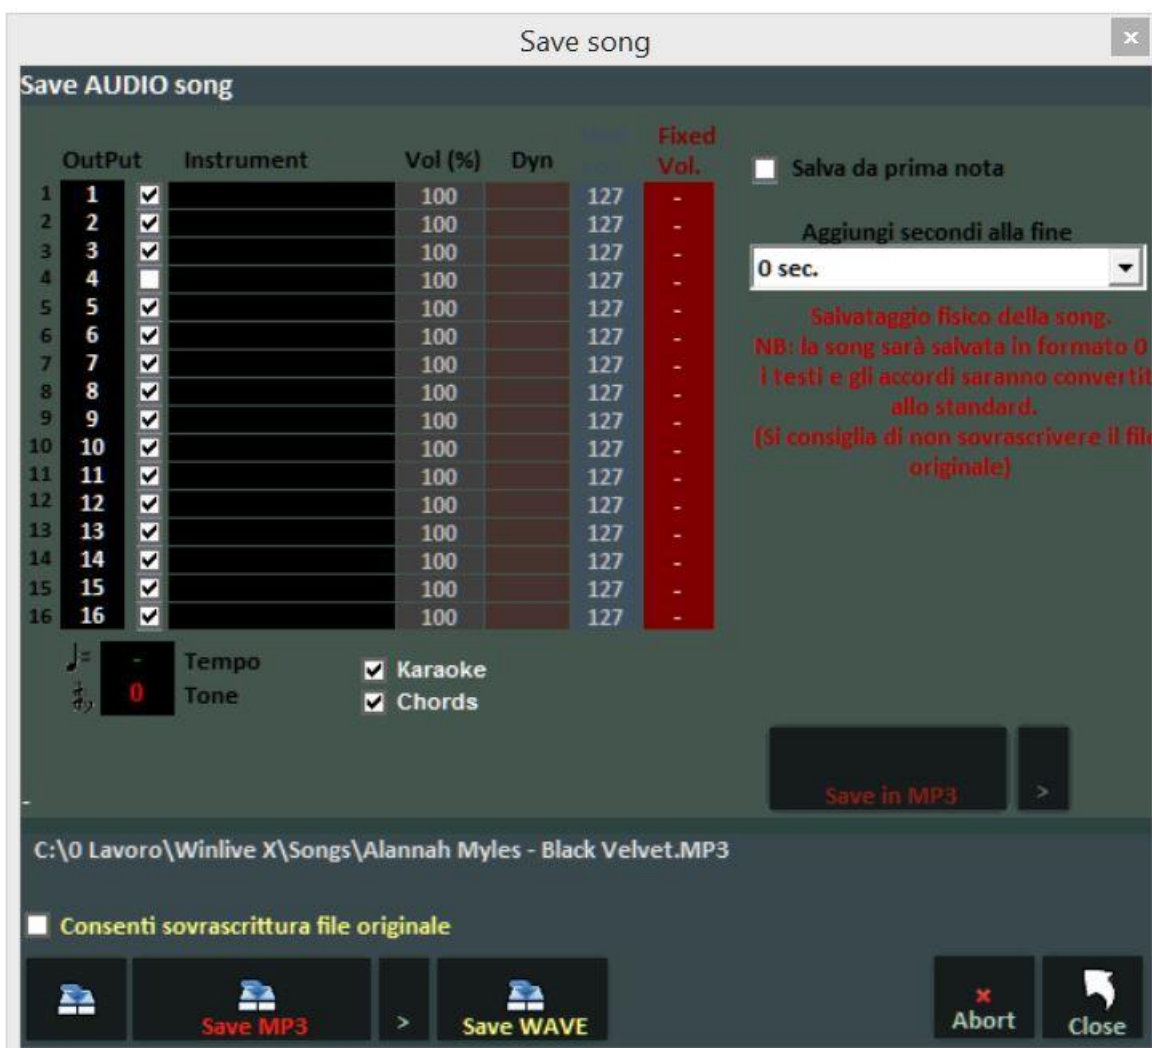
Save song

×

Save AUDIO song

| | OutPut | | Instrument | Vol (%) | Dyn | | Fixed Vol. |
|---|---|---|---|---|---|---|---|
| 1 | 1 | ☑ | | 100 | | 127 | - |
| 2 | 2 | ☑ | | 100 | | 127 | - |
| 3 | 3 | ☑ | | 100 | | 127 | - |
| 4 | 4 | ☐ | | 100 | | 127 | - |
| 5 | 5 | ☑ | | 100 | | 127 | - |
| 6 | 6 | ☑ | | 100 | | 127 | - |
| 7 | 7 | ☑ | | 100 | | 127 | - |
| 8 | 8 | ☑ | | 100 | | 127 | - |
| 9 | 9 | ☑ | | 100 | | 127 | - |
| 10 | 10 | ☑ | | 100 | | 127 | - |
| 11 | 11 | ☑ | | 100 | | 127 | - |
| 12 | 12 | ☑ | | 100 | | 127 | - |
| 13 | 13 | ☑ | | 100 | | 127 | - |
| 14 | 14 | ☑ | | 100 | | 127 | - |
| 15 | 15 | ☑ | | 100 | | 127 | - |
| 16 | 16 | ☑ | | 100 | | 127 | - |

- Tempo
0 Tone

☑ Karaoke
☑ Chords

Salva da prima nota

Aggiungi secondi alla fine
0 sec.

Salvataggio fisico della song.
NB: la song sarà salvata in formato 0
i testi e gli accordi saranno convertit
allo standard.
(Si consiglia di non sovrascrivere il file
originale)

Save in MP3
>

-

C:\0 Lavoro\Winlive X\Songs\Alannah Myles - Black Velvet.MP3

Consenti sovrascrittura file originale

Save MP3
>
Save WAVE
Abort
Close